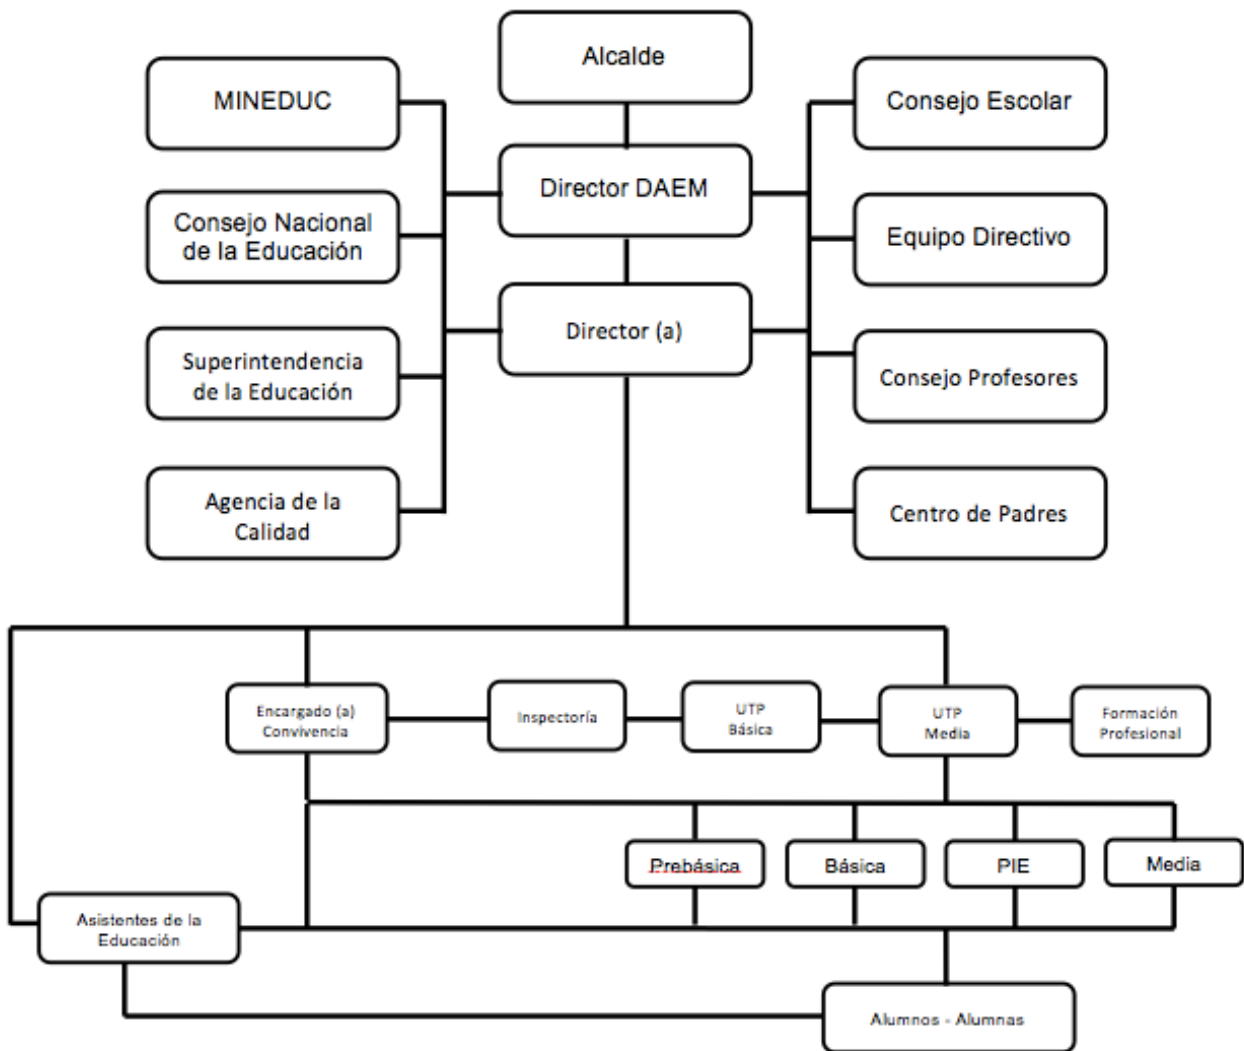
Alcalde

MINEDUC

Consejo Escolar

Director DAEM

Consejo Nacional de la Educación

Equipo Directivo

Director (a)

Superintendencia de la Educación

Consejo Profesores

Agencia de la Calidad

Centro de Padres

Encargado (a) Convivencia

Inspectoría

UTP Básica

UTP Media

Formación Profesional

Prebásica

Básica

PIE

Media

Asistentes de la Educación

Alumnos - Alumnas